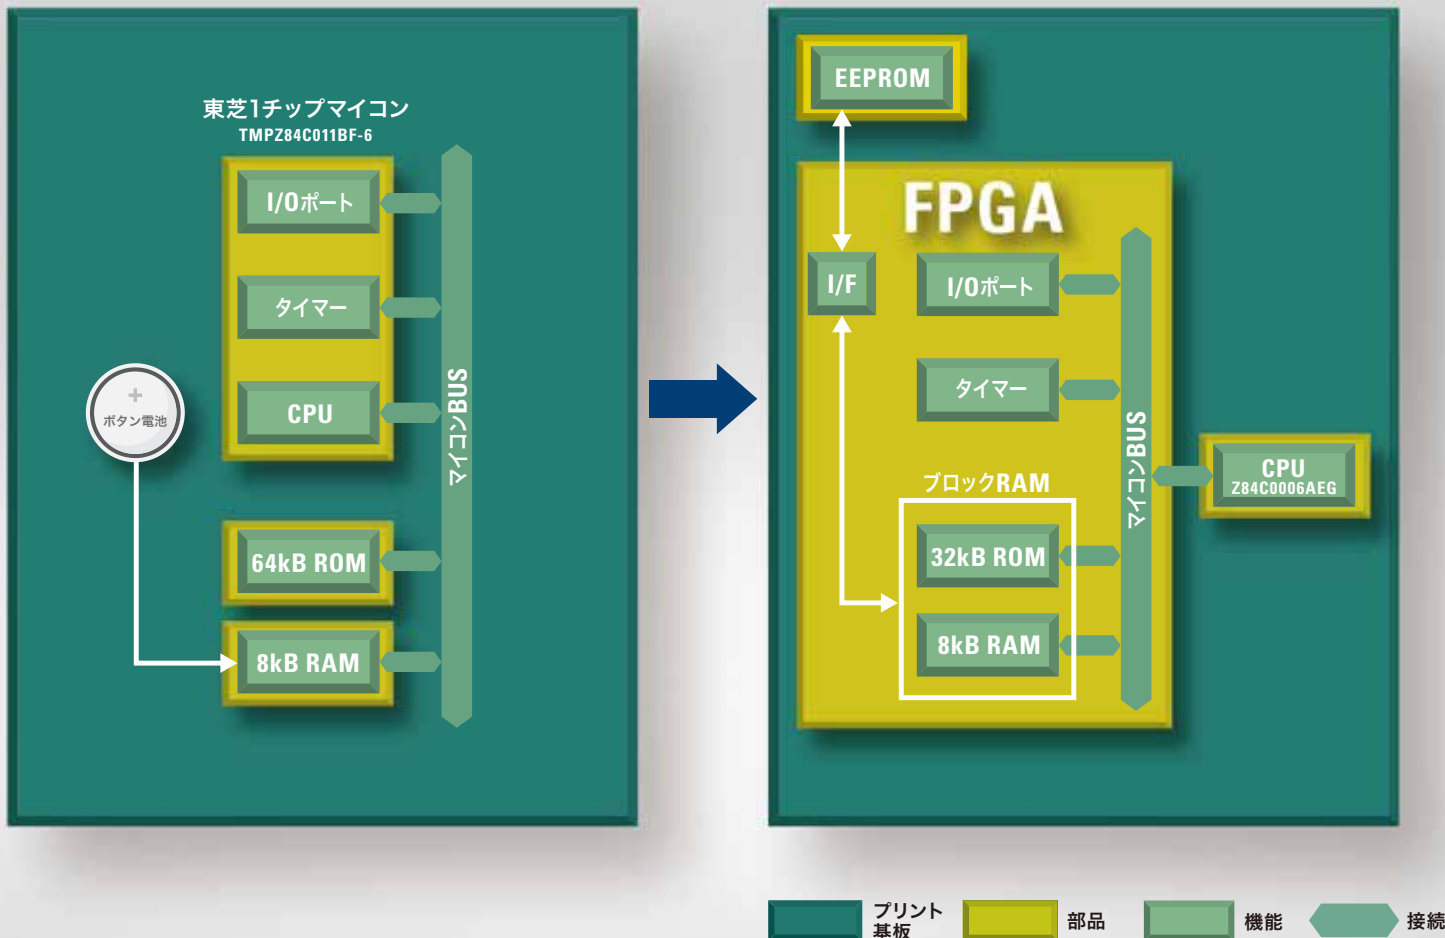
東芝1チップマイコン
TMPZ84C011BF-6

I/Oポート

タイマー

CPU

64kB ROM

8kB RAM

マイコンBUS

+
ボタン電池

EEPROM

FPGA

I/F

I/Oポート

タイマー

ブロックRAM

32kB ROM

8kB RAM

マイコンBUS

CPU
Z84C0006AEG

プリント基板

部品

機能

接続